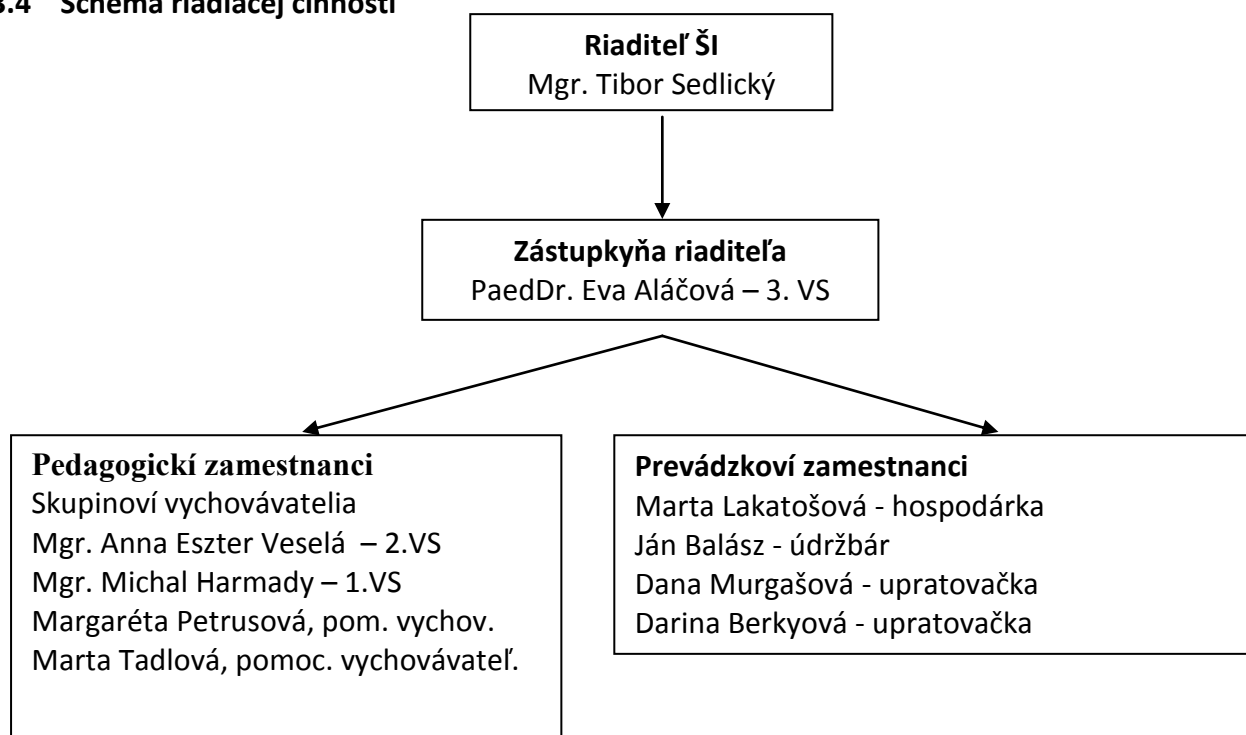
3.4 Schéma riadiacej činnosti

**Riaditeľ ŠI**
Mgr. Tibor Sedlický

**Zástupkyňa riaditeľa**
PaedDr. Eva Aláčová – 3. VS

**Pedagogickí zamestnanci**
Skupinoví vychovávatelia
Mgr. Anna Eszter Veselá – 2.VS
Mgr. Michal Harmady – 1.VS
Margaréta Petrusová, pom. vychov.
Marta Tadlová, pomoc. vychovávateľ.

**Prevádzkoví zamestnanci**
Marta Lakatošová - hospodárka
Ján Balász - údržbár
Dana Murgašová - upratovačka
Darina Berkyová - upratovačka